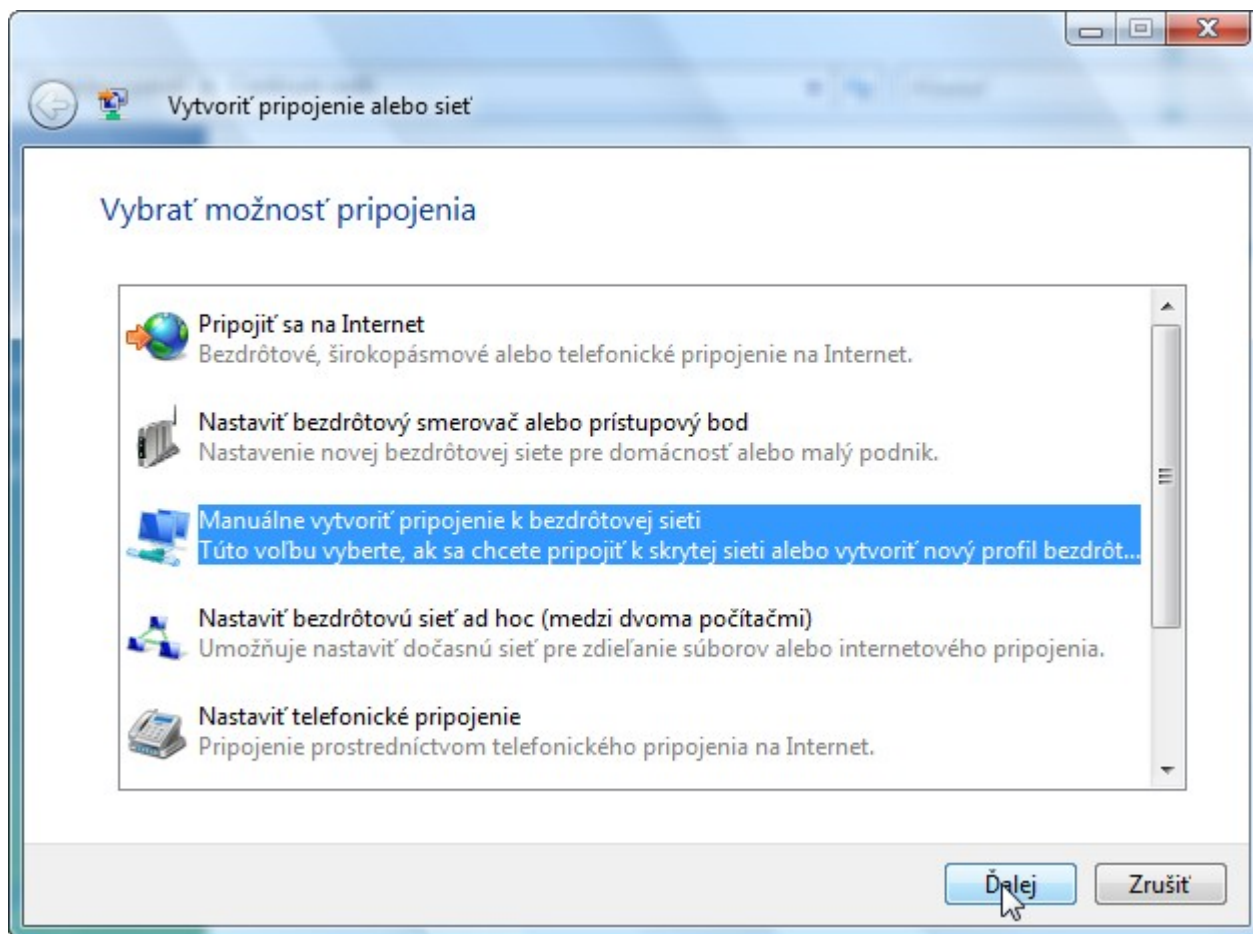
Vytvoriť pripojenie alebo sieť

Vybrať možnosť pripojenia

Pripojiť sa na Internet
Bezdrôtové, širokopásmové alebo telefonické pripojenie na Internet.

Nastaviť bezdrôtový smerovač alebo prístupový bod
Nastavenie novej bezdrôtovej siete pre domácnosť alebo malý podnik.

Manuálne vytvoriť pripojenie k bezdrôtovej sieti
Túto voľbu vyberte, ak sa chcete pripojiť k skrytej sieti alebo vytvoriť nový profil bezdrôt...

Nastaviť bezdrôtovú sieť ad hoc (medzi dvoma počítačmi)
Umožňuje nastaviť dočasnú sieť pre zdieľanie súborov alebo internetového pripojenia.

Nastaviť telefonické pripojenie
Pripojenie prostredníctvom telefonického pripojenia na Internet.

Ďalej
Zrušiť